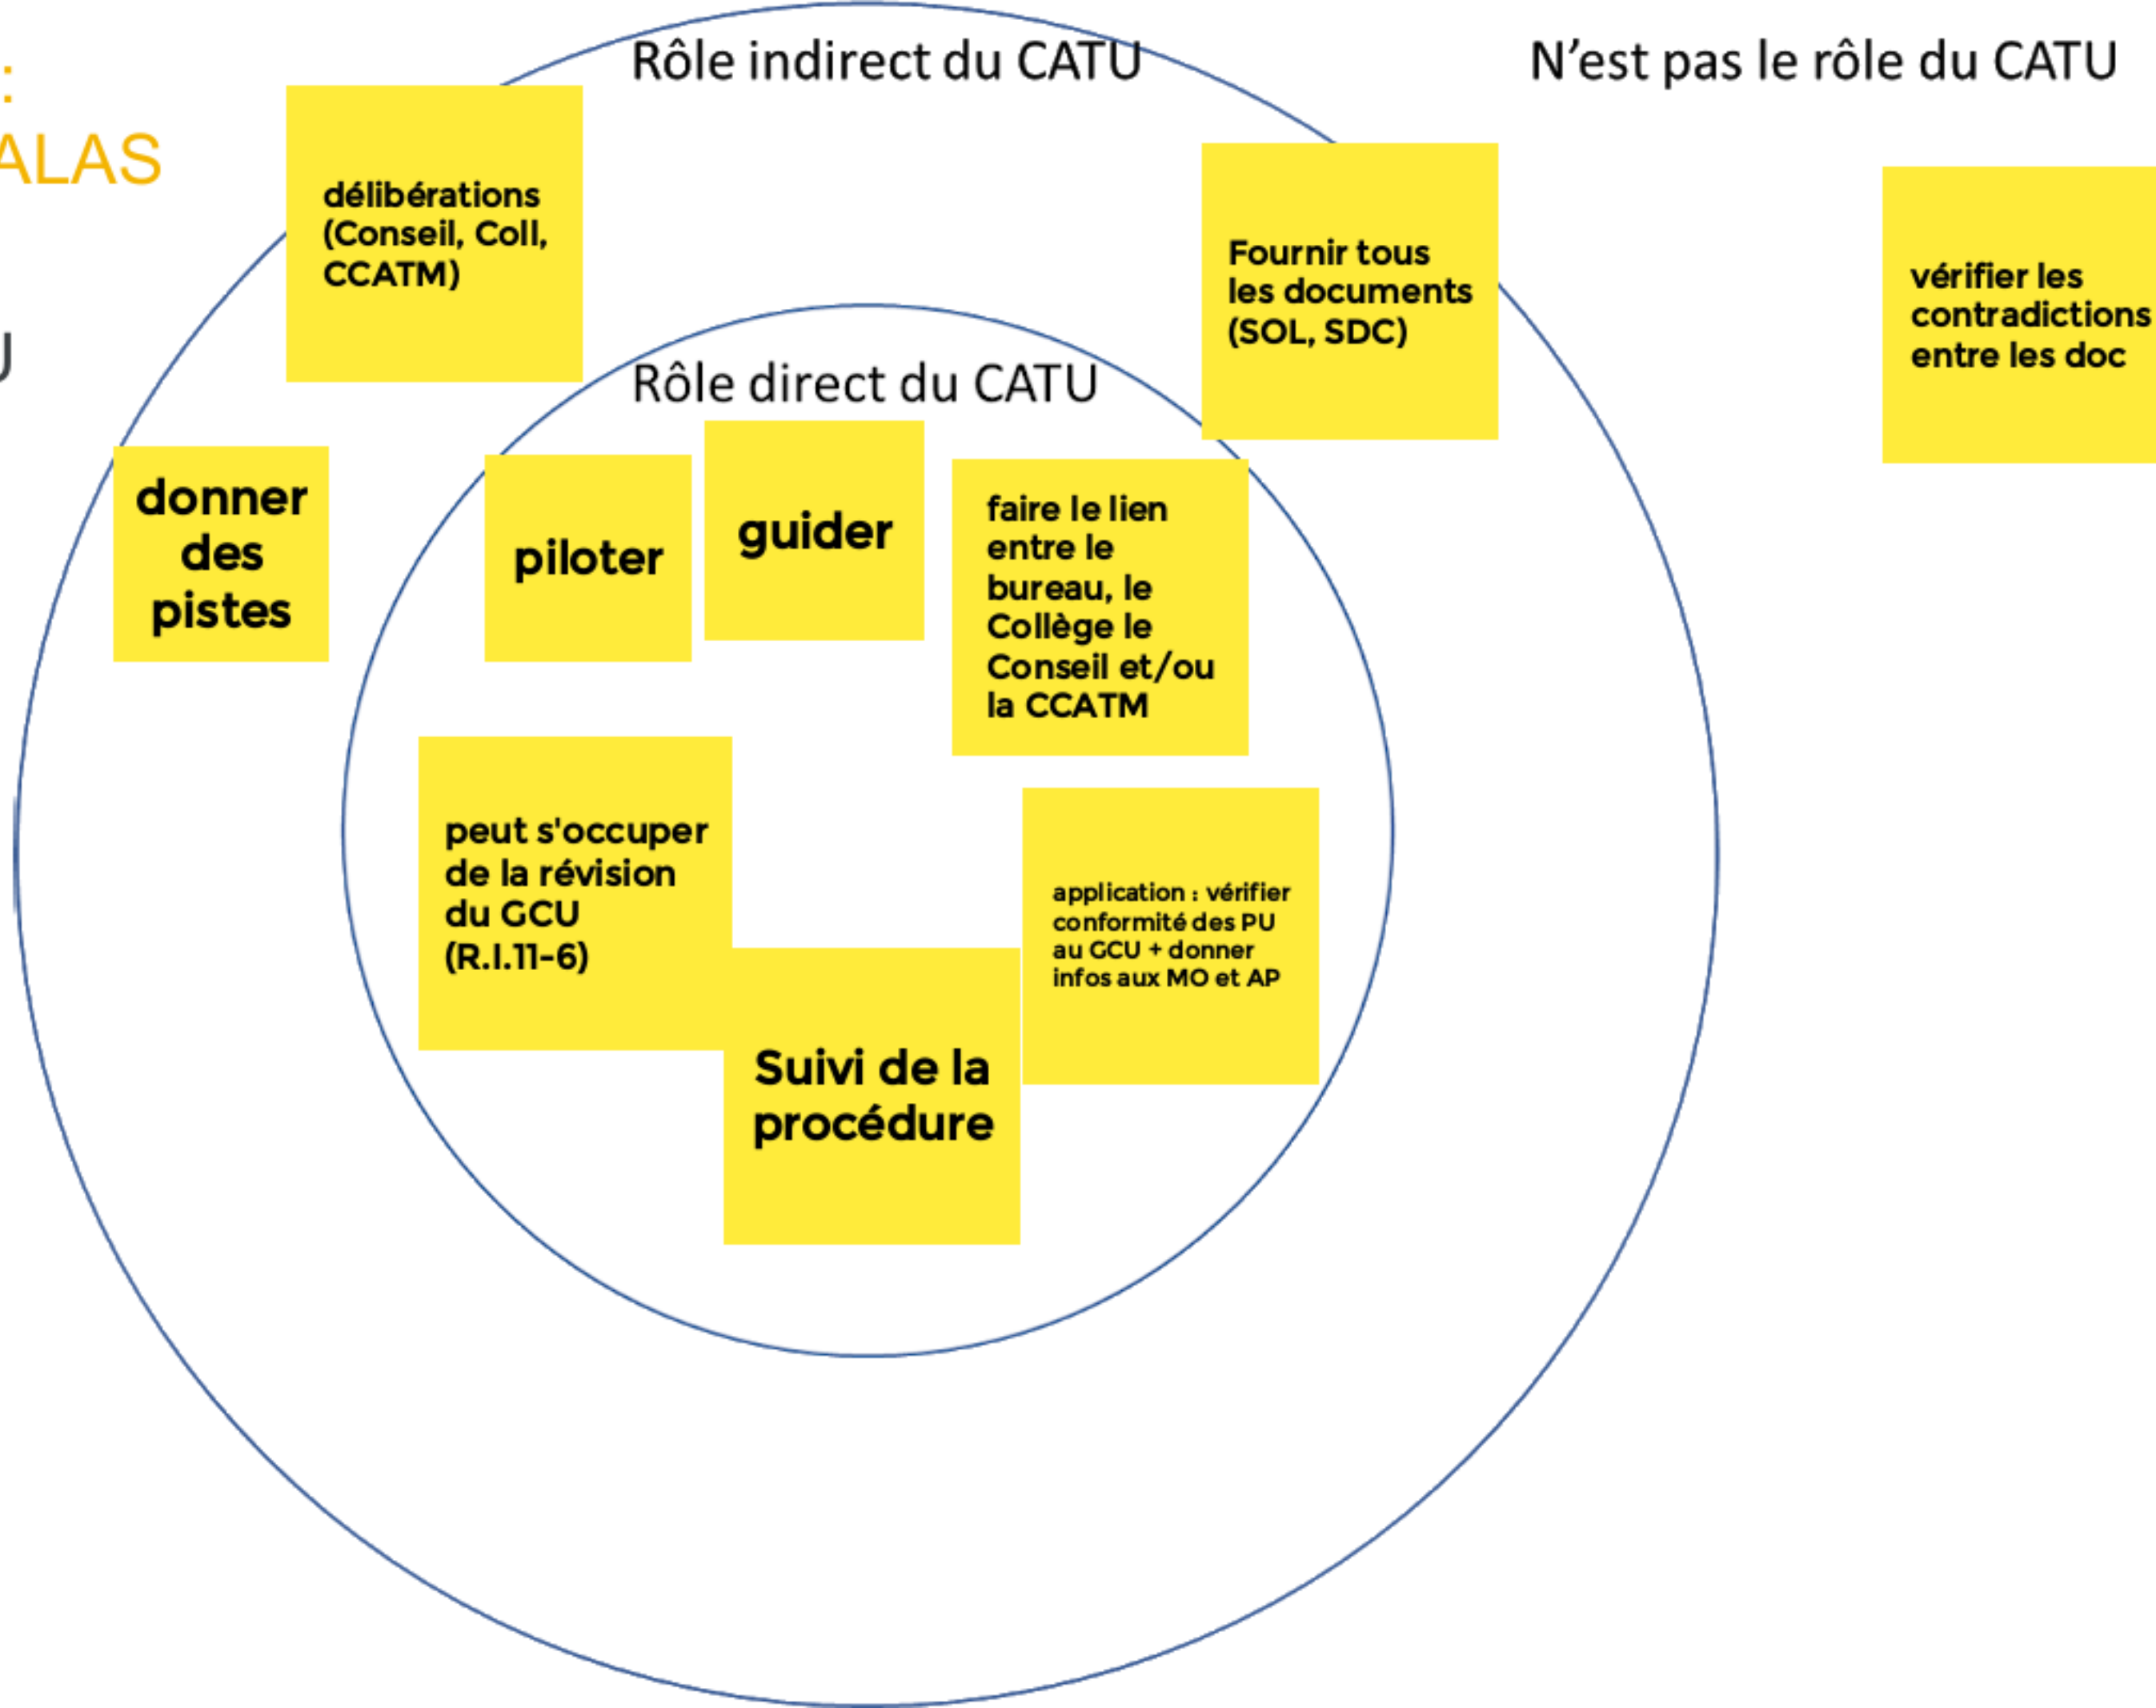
:
ALAS

U

Rôle indirect du CATU

N'est pas le rôle du CATU

délibérations (Conseil, Coll, CCATM)

Fournir tous les documents (SOL, SDC)

vérifier les contradictions entre les doc

Rôle direct du CATU

donner des pistes

piloter

guider

faire le lien entre le bureau, le Collège le Conseil et/ou la CCATM

peut s'occuper de la révision du GCU (R.I.11-6)

application : vérifier conformité des PU au GCU + donner infos aux MO et AP

Suivi de la procédure